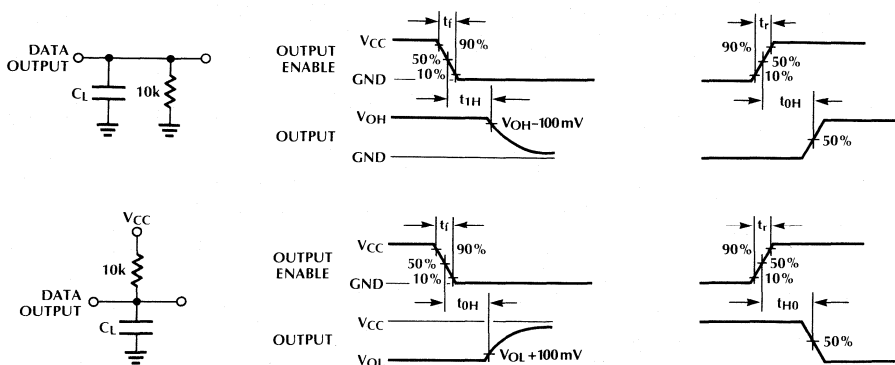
DATA OUTPUT

$C_L$

10k

OUTPUT ENABLE

$V_{CC}$

GND

$t_f$

90%

50%

10%

$t_{1H}$

OUTPUT

$V_{OH}$

$V_{OH}$−100mV

GND

$t_r$

90%

50%

10%

$t_{0H}$

50%

$V_{CC}$

10k

DATA OUTPUT

$C_L$

OUTPUT ENABLE

$V_{CC}$

GND

$t_f$

90%

50%

10%

$t_{0H}$

OUTPUT

$V_{CC}$

$V_{OL}$

$V_{OL}$ +100mV

$t_r$

90%

50%

10%

$t_{H0}$

50%